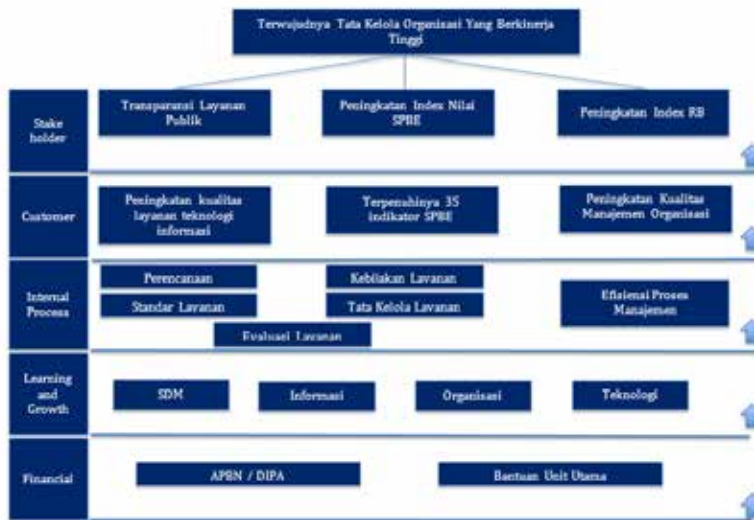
Terwujudnya Tata Kelola Organisasi Yang Berkinerja Tinggi

Stake holder

Transparansi Layanan Publik

Peningkatan Index Nilai SPBE

Peningkatan Index RB

Customer

Peningkatan kualitas layanan teknologi informasi

Terpenuhinya 35 indikator SPBE

Peningkatan Kualitas Manajemen Organisasi

Internal Process

Perencanaan

Kebijakan Layanan

Standar Layanan

Tata Kelola Layanan

Efisiensi Proses Manajemen

Evaluasi Layanan

Learning and Growth

SDM

Informasi

Organisasi

Teknologi

Financial

APBN / DIPA

Bantuan Unit Utama